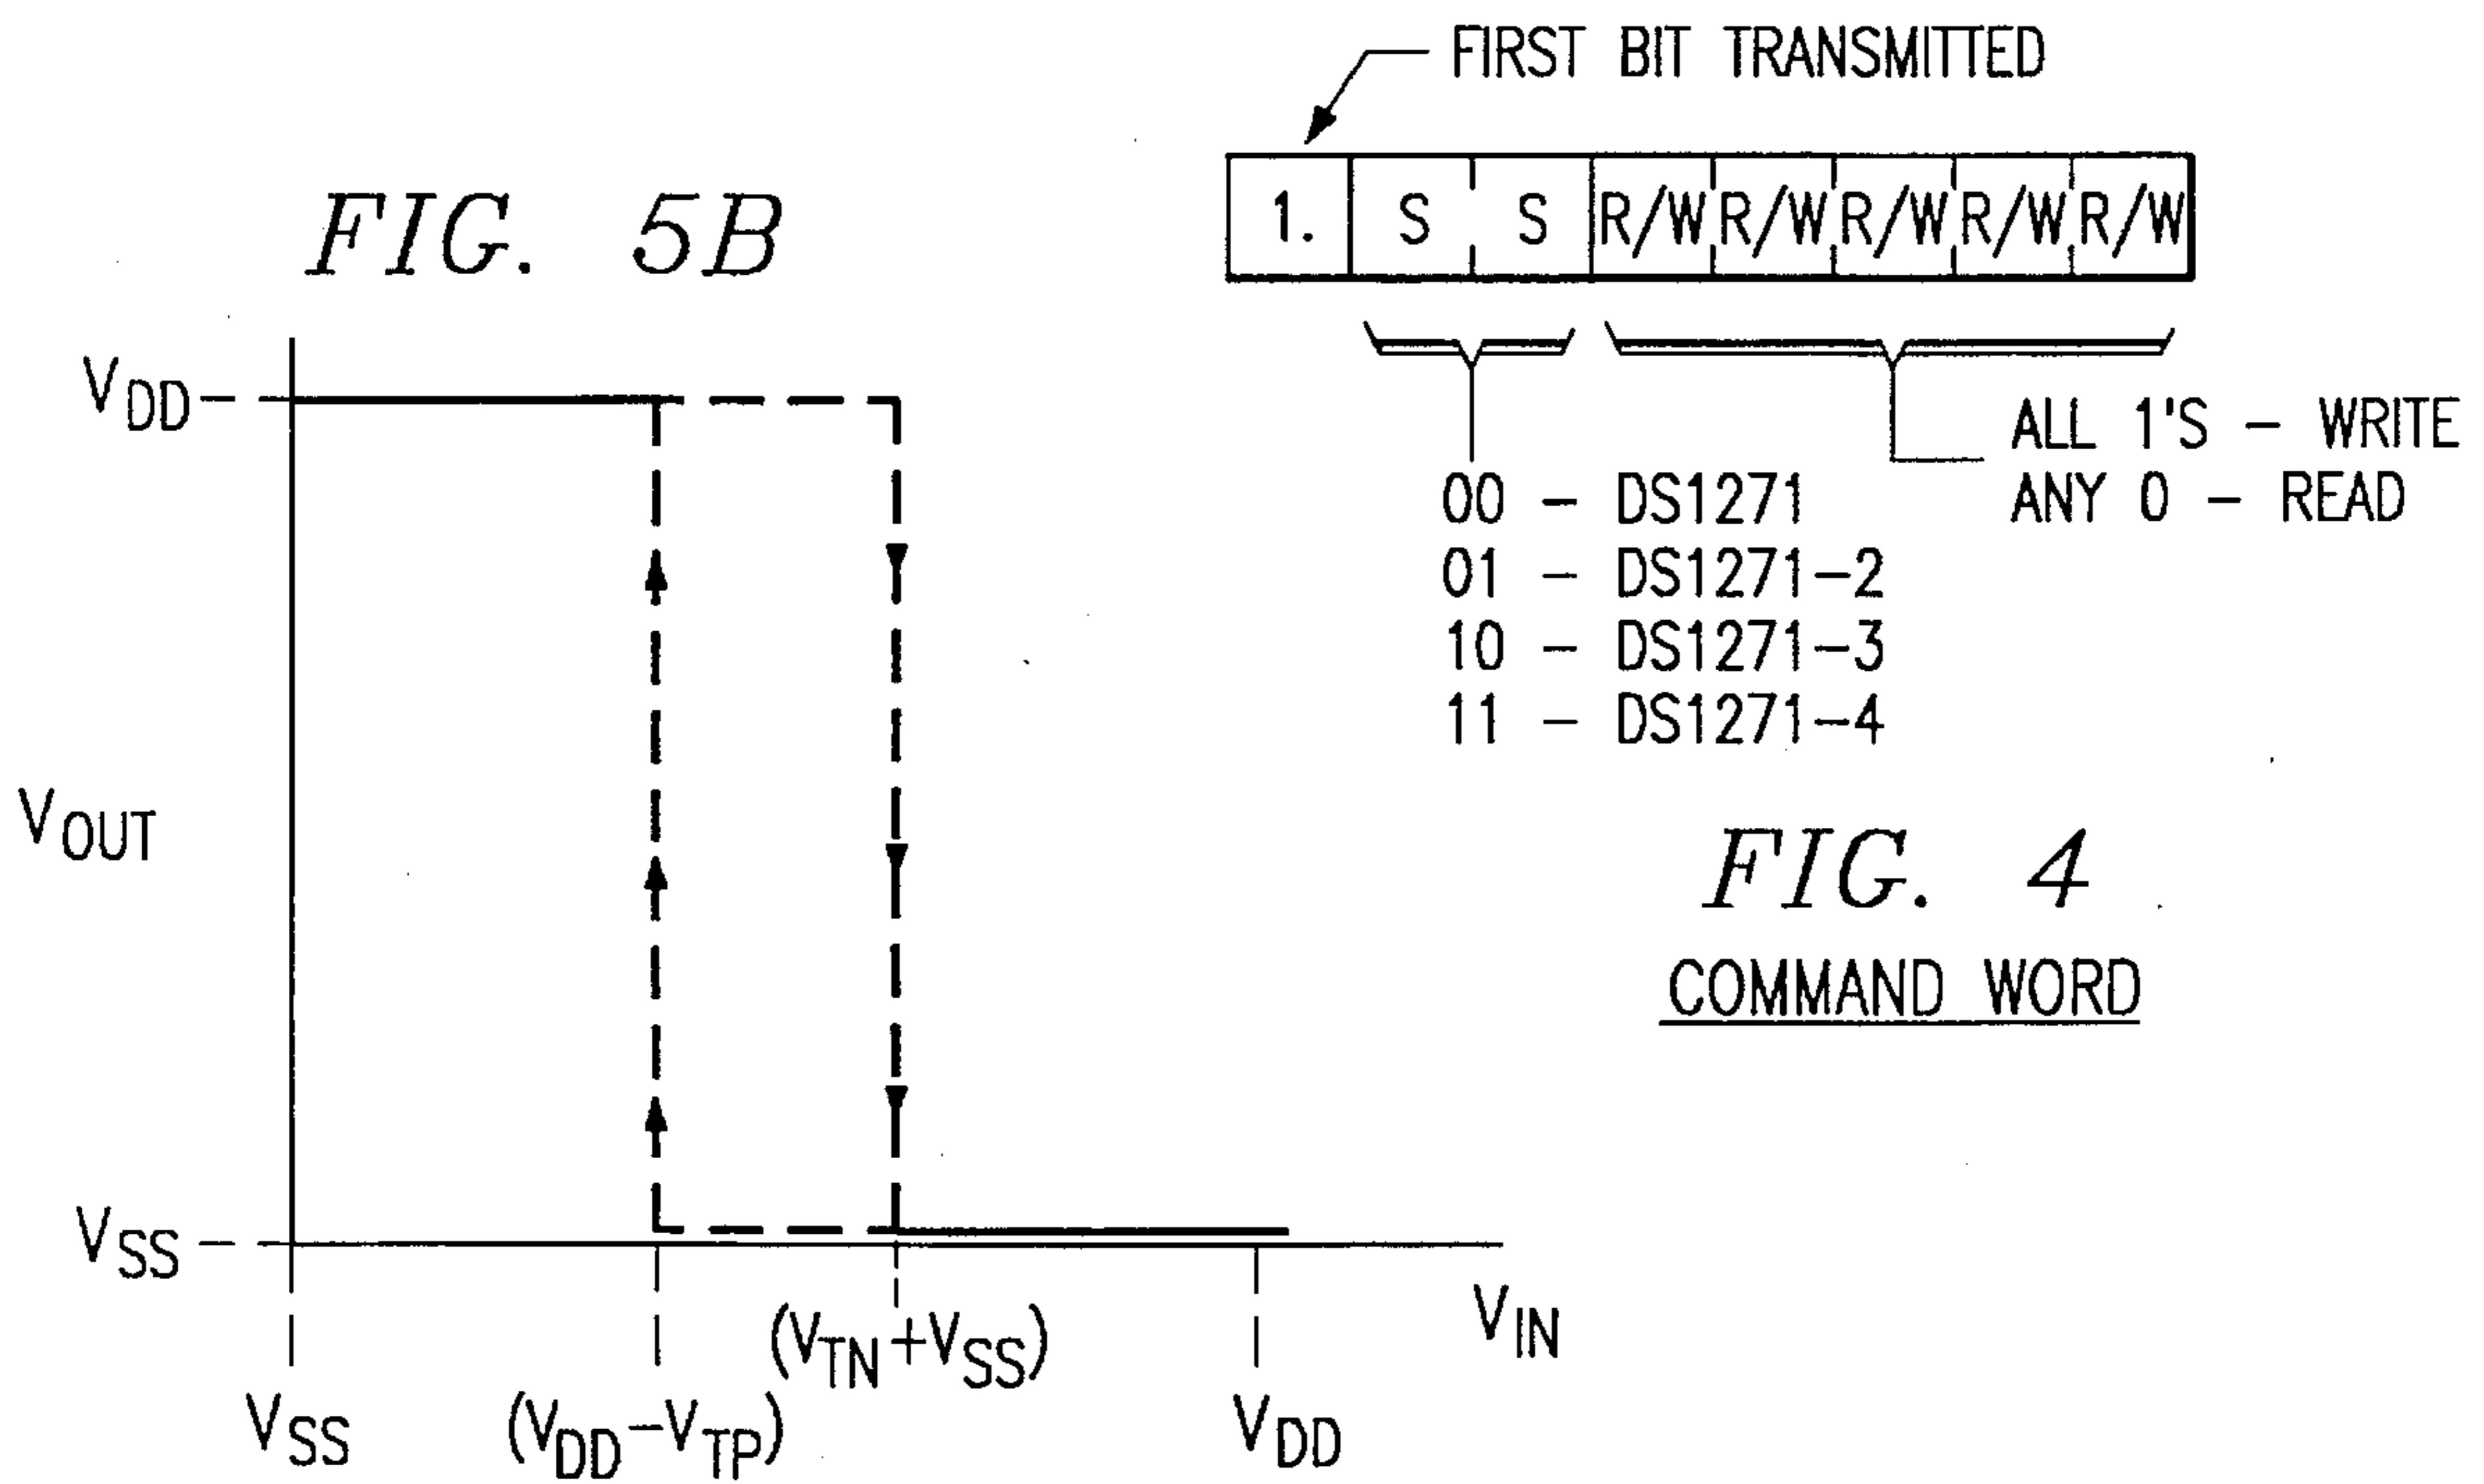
FIG. 5B

$V_{DD}$

$V_{OUT}$

$V_{SS}$

$V_{SS}$

$(V_{DD}-V_{TP})$

$(V_{TN}+V_{SS})$

$V_{DD}$

$V_{IN}$

FIRST BIT TRANSMITTED

| 1. | S | S | R/W | R/W | R/W | R/W | R/W |
|---|---|---|---|---|---|---|---|

00 – DS1271
01 – DS1271–2
10 – DS1271–3
11 – DS1271–4

ALL 1'S – WRITE
ANY 0 – READ

FIG. 4
COMMAND WORD